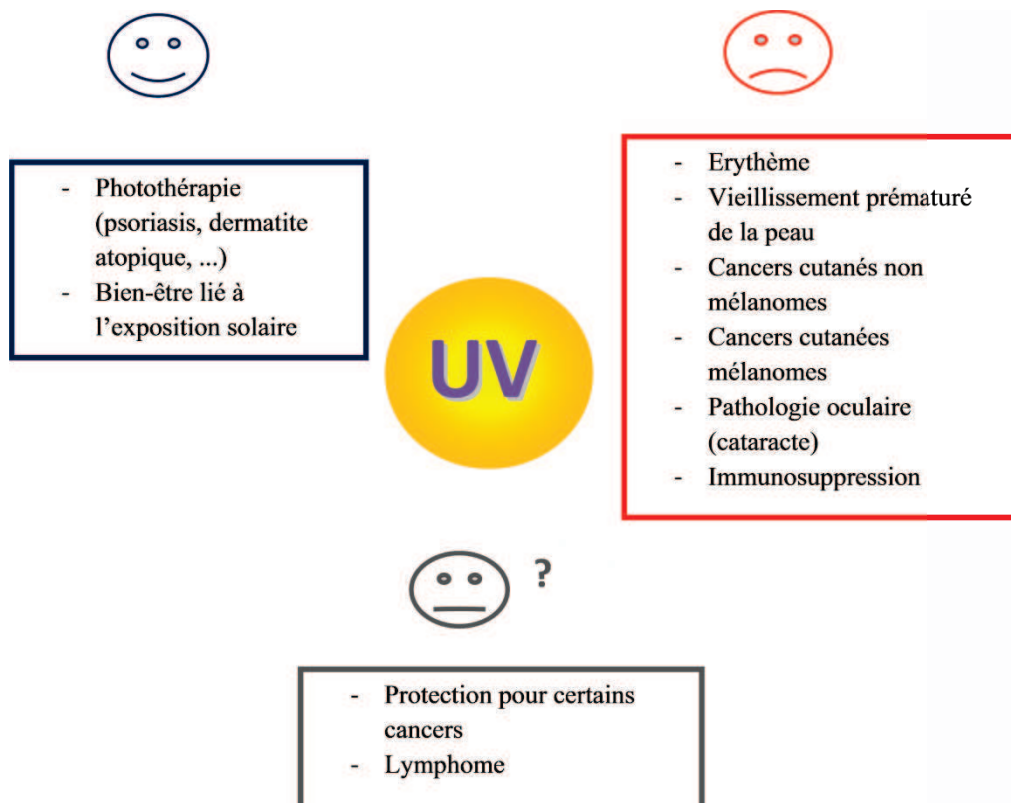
- Photothérapie (psoriasis, dermatite atopique, ...)
- Bien-être lié à l'exposition solaire

- Erythème
- Vieillissement prématuré de la peau
- Cancers cutanés non mélanomes
- Cancers cutanées mélanomes
- Pathologie oculaire (cataracte)
- Immunosuppression

UV

?

- Protection pour certains cancers
- Lymphome